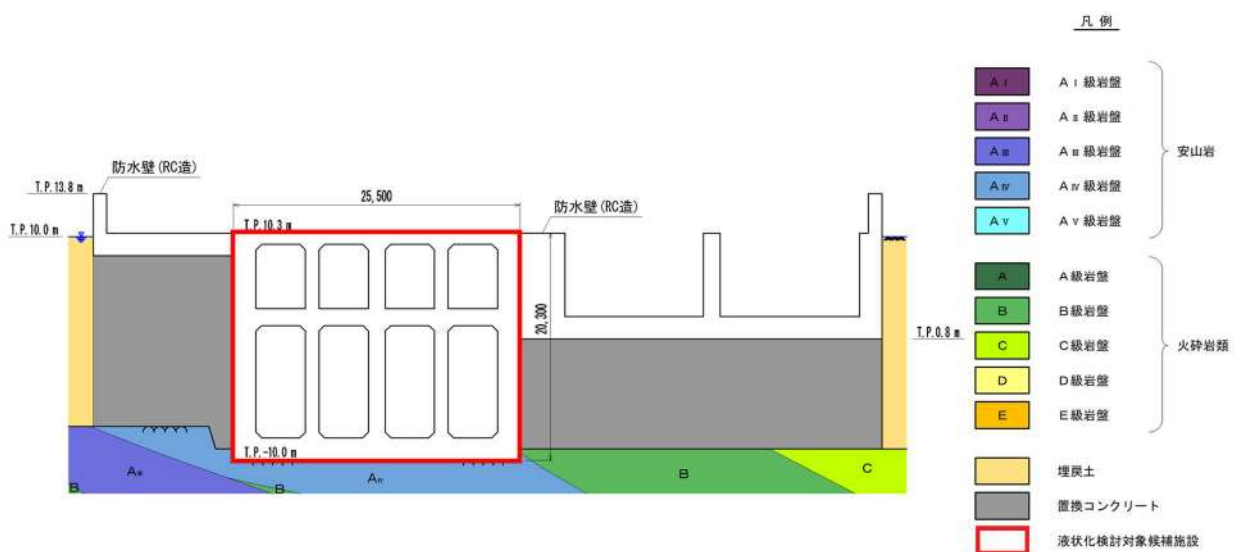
凡 例

| | |
|---|---|
| AⅠ | AⅠ級岩盤 |
| AⅡ | AⅡ級岩盤 |
| AⅢ | AⅢ級岩盤 |
| AⅣ | AⅣ級岩盤 |
| AⅤ | AⅤ級岩盤 |

安山岩

| | |
|---|---|
| A | A級岩盤 |
| B | B級岩盤 |
| C | C級岩盤 |
| D | D級岩盤 |
| E | E級岩盤 |

火砕岩類

埋戻土

置換コンクリート

液状化検討対象候補施設

防水壁（RC造）

T.P.13.8 m

T.P.10.0 m

25,500

T.P.10.3 m

防水壁（RC造）

20,300

T.P.0.8 m

T.P.-10.0 m

AⅢ

AⅣ

B

B

B

C